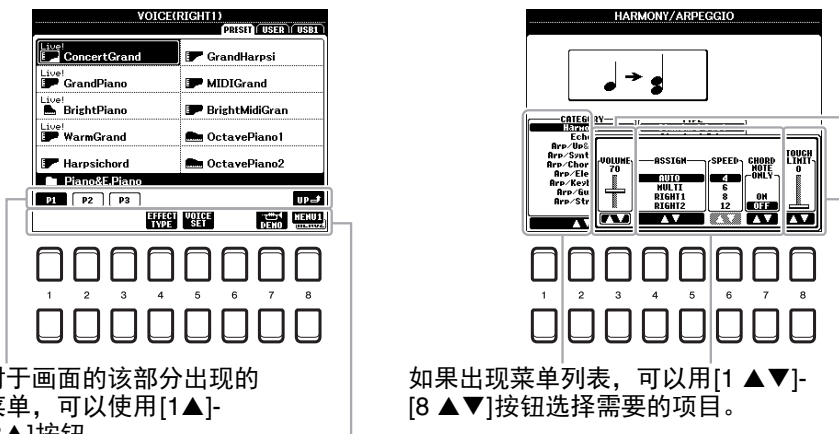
VOICE(RIGHT1)

PRESET USER USB1

Live! ConcertGrand

GrandHarpsi

Live! GrandPiano

MIDIGrand

Live! BrightPiano

BrightMidiGran

Live! WarmGrand

OctavePiano1

Harpsichord

OctavePiano2

Piano&E.Piano

P1 P2 P3

UP

EFFECT TYPE

VOICE SET

DEMO

MENU1

1 2 3 4 5 6 7 8

对于画面的该部分出现的菜单，可以使用[1▲]-[8▲]按钮

HARMONY/ARPEGGIO

CATEGORY

Harmo

Echo

Arp/Up&

Arp/Synt

Arp/Chor

Arp/Ele

Arp/Keyb

Arp/Gu

Arp/Str

VOLUME 70

ASSIGN

AUTO

MULTI

RIGHT1

RIGHT2

SPEED

4

6

8

12

CHORD NOTE ONLY

ON

OFF

TOUCH LIMIT 0

1 2 3 4 5 6 7 8

如果出现菜单列表，可以用[1 ▲▼]-[8 ▲▼]按钮选择需要的项目。